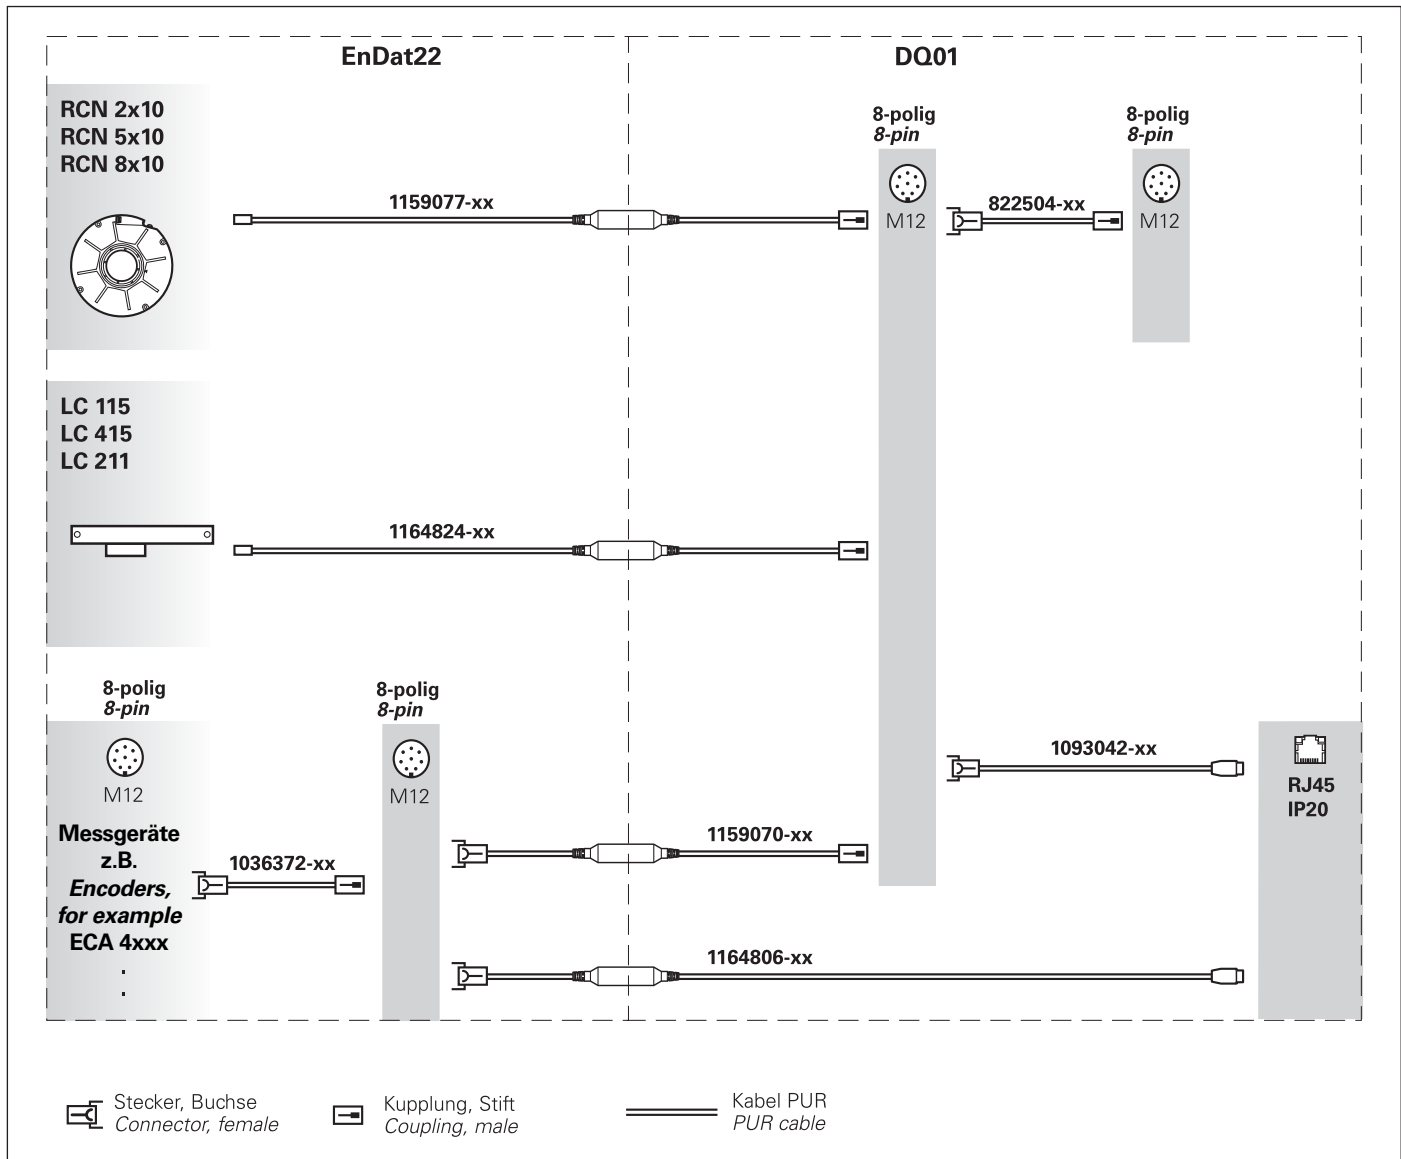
EnDat22

DQ01

RCN 2x10
RCN 5x10
RCN 8x10

1159077-xx

8-polig
*8-pin*

M12

822504-xx

8-polig
*8-pin*

M12

LC 115
LC 415
LC 211

1164824-xx

8-polig
*8-pin*

M12

Messgeräte z.B.
*Encoders, for example*
ECA 4xxx
.
.

1036372-xx

8-polig
*8-pin*

M12

1093042-xx

RJ45
IP20

1159070-xx

1164806-xx

Stecker, Buchse
*Connector, female*

Kupplung, Stift
*Coupling, male*

Kabel PUR
*PUR cable*